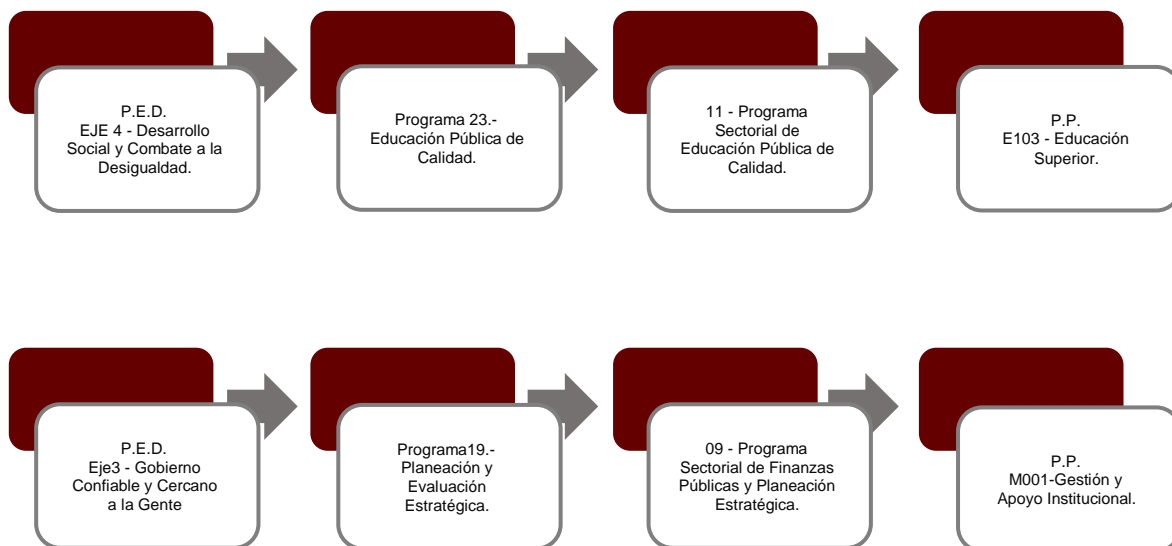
P.E.D.
EJE 4 - Desarrollo Social y Combate a la Desigualdad.

Programa 23.- Educación Pública de Calidad.

11 - Programa Sectorial de Educación Pública de Calidad.

P.P.
E103 - Educación Superior.

P.E.D.
Eje3 - Gobierno Confiable y Cercano a la Gente

Programa19.- Planeación y Evaluación Estratégica.

09 - Programa Sectorial de Finanzas Públicas y Planeación Estratégica.

P.P.
M001-Gestión y Apoyo Institucional.